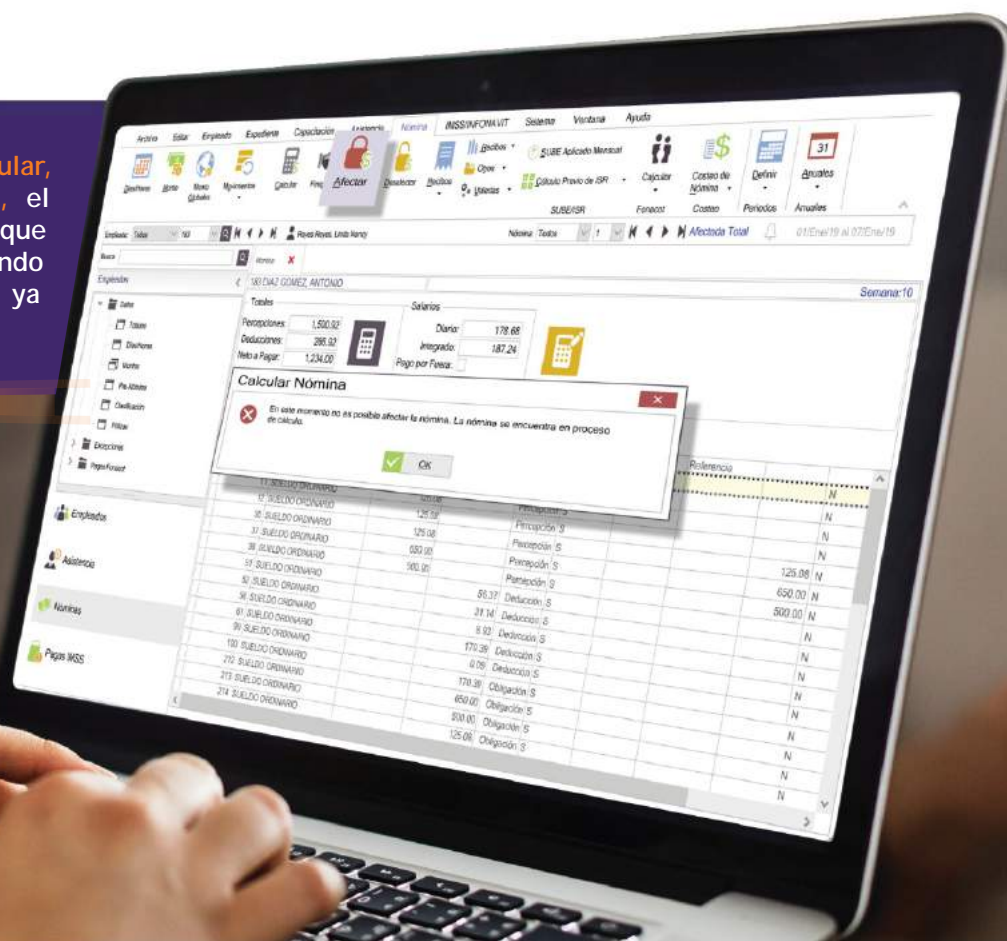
ular,
, el
que
ndo
ya

Archivo Editar Empleado Expediente Capacitación Asistencia Nómina IMSS/INFONAVIT Sistema Ventana Ayuda

Dashboard Alerta Movimientos Globales Movimientos Calcular Afectar Desafectar Recibos Recibos Otros Boletas SUBE Aplicado Mensual Cálculo Previo de ISR SUBE/ISR Calcular Fonacot Costeo de Nómina Costeo Definir Periodos 31 Anuales Anuales

Empleado: Todos 180 Rovira Rovira, Linda Nancy Nómina: Todos 1 Afectada Total 01/Ene/19 al 07/Ene/19

Busca Nómina

Empleados 180 DIAZ GOMEZ, ANTONIO Semana:10

Datos
Totales
Deducciones
Montos
Pre-Nómina
Clasificación
Filtrar
Excepciones
Pagos Fonacot

Totales
Percepciones: 1,500.92
Deducciones: 266.92
Neto a Pagar: 1,234.00

Salarios
Diario: 178.68
Integrado: 187.24
Pago por Fuera:

Empleados
Asistencia
Nominas
Pagos IMSS

Calcular Nómina
En este momento no es posible afectar la nómina. La nómina se encuentra en proceso de cálculo.
OK

Referencia

| | | | | | |
|---|---|---|---|---|---|
| 11 SUELDO ORDINARIO | | | Percepción S | | N |
| 12 SUELDO ORDINARIO | 125.08 | | Percepción S | | N |
| 35 SUELDO ORDINARIO | 125.08 | | Percepción S | | N |
| 37 SUELDO ORDINARIO | 125.08 | | Percepción S | | N |
| 38 SUELDO ORDINARIO | 650.00 | | Percepción S | 125.08 | N |
| 51 SUELDO ORDINARIO | 500.00 | | Percepción S | 650.00 | N |
| 52 SUELDO ORDINARIO | | 56.37 | Deducción S | 500.00 | N |
| 56 SUELDO ORDINARIO | | 31.14 | Deducción S | | N |
| 61 SUELDO ORDINARIO | | 9.92 | Deducción S | | N |
| 90 SUELDO ORDINARIO | | 170.39 | Deducción S | | N |
| 100 SUELDO ORDINARIO | | 0.09 | Deducción S | | N |
| 210 SUELDO ORDINARIO | | 170.39 | Obligación S | | N |
| 213 SUELDO ORDINARIO | | 650.00 | Obligación S | | N |
| 214 SUELDO ORDINARIO | | 500.00 | Obligación S | | N |
| | | 125.08 | Obligación S | | N |